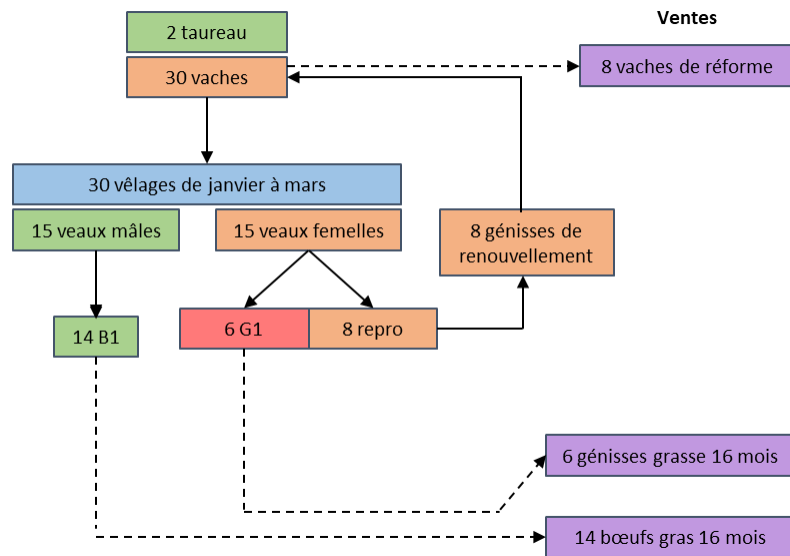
2 taureau

30 vaches

Ventes

8 vaches de réforme

30 vêlages de janvier à mars

15 veaux mâles

15 veaux femelles

8 génisses de renouvellement

14 B1

6 G1

8 repro

6 génisses grasse 16 mois

14 bœufs gras 16 mois